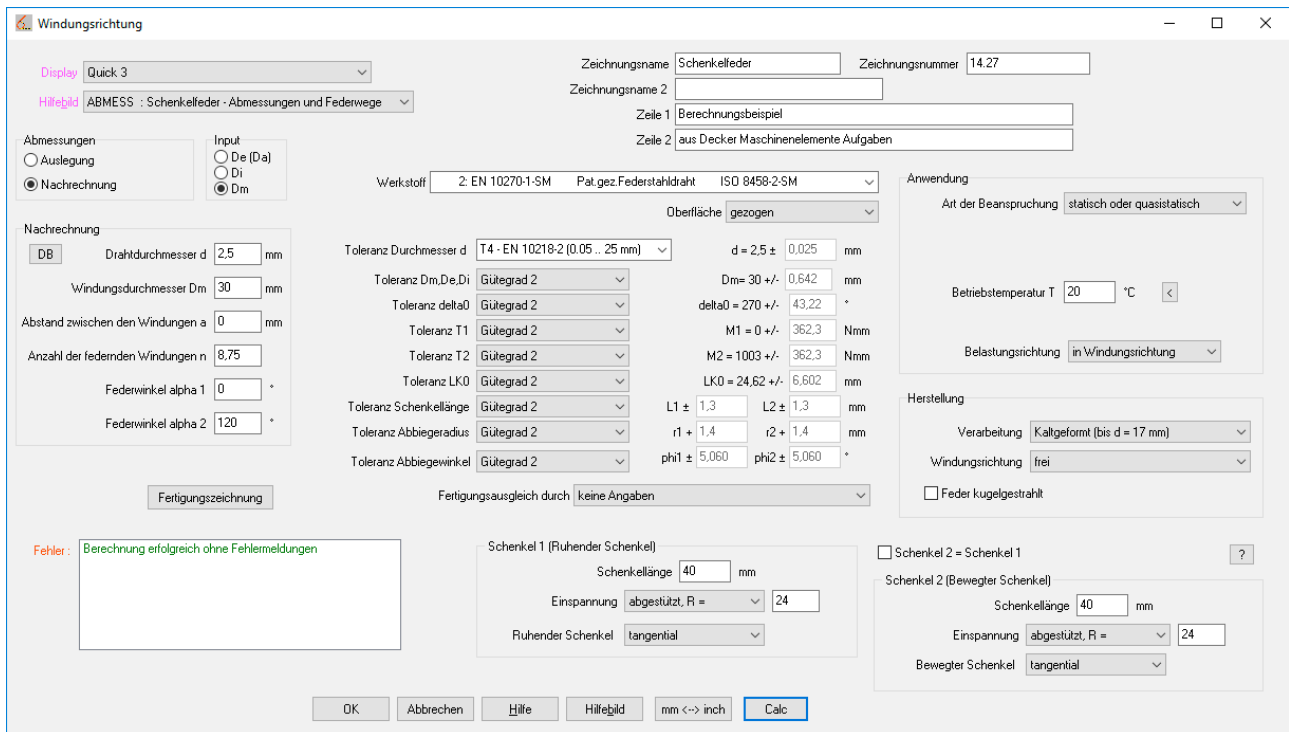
Windungsrichtung

Display Quick 3
Hilfebild ABMESS : Schenkelfeder - Abmessungen und Federwege

Zeichnungsname Schenkelfeder
Zeichnungsnummer 14.27
Zeichnungsname 2
Zeile 1 Berechnungsbeispiel
Zeile 2 aus Decker Maschinenelemente Aufgaben

Abmessungen
Auslegung
Nachrechnung

Input
De (Da)
Di
Dm

Werkstoff 2: EN 10270-1-SM Pat.gez.Federstahldraht ISO 8458-2-SM
Oberfläche gezogen

Anwendung
Art der Beanspruchung statisch oder quasistatisch
Betriebstemperatur T 20 °C <
Belastungsrichtung in Windungsrichtung

Nachrechnung
DB
Drahtdurchmesser d 2,5 mm
Windungsdurchmesser Dm 30 mm
Abstand zwischen den Windungen a 0 mm
Anzahl der federnden Windungen n 8,75
Federwinkel alpha 1 0 °
Federwinkel alpha 2 120 °

Toleranz Durchmesser d T4 - EN 10218-2 (0.05 .. 25 mm) d = 2,5 ± 0,025 mm
Toleranz Dm,De,Di Gütegrad 2 Dm= 30 +/- 0,642 mm
Toleranz delta0 Gütegrad 2 delta0 = 270 +/- 43,22 °
Toleranz T1 Gütegrad 2 M1 = 0 +/- 362,3 Nmm
Toleranz T2 Gütegrad 2 M2 = 1003 +/- 362,3 Nmm
Toleranz LK0 Gütegrad 2 LK0 = 24,62 +/- 6,602 mm
Toleranz Schenkellänge Gütegrad 2 L1 ± 1,3 L2 ± 1,3 mm
Toleranz Abbiegeradius Gütegrad 2 r1 + 1,4 r2 + 1,4 mm
Toleranz Abbiegewinkel Gütegrad 2 phi1 ± 5,060 phi2 ± 5,060 °

Herstellung
Verarbeitung Kaltgeformt (bis d = 17 mm)
Windungsrichtung frei
Feder kugelgestrahlt

Fertigungszeichnung
Fertigungsausgleich durch keine Angaben

Fehler : Berechnung erfolgreich ohne Fehlermeldungen

Schenkel 1 (Ruhender Schenkel)
Schenkellänge 40 mm
Einspannung abgestützt, R = 24
Ruhender Schenkel tangential

Schenkel 2 = Schenkel 1
?
Schenkel 2 (Bewegter Schenkel)
Schenkellänge 40 mm
Einspannung abgestützt, R = 24
Bewegter Schenkel tangential

OK Abbrechen Hilfe Hilfebild mm <--> inch Calc